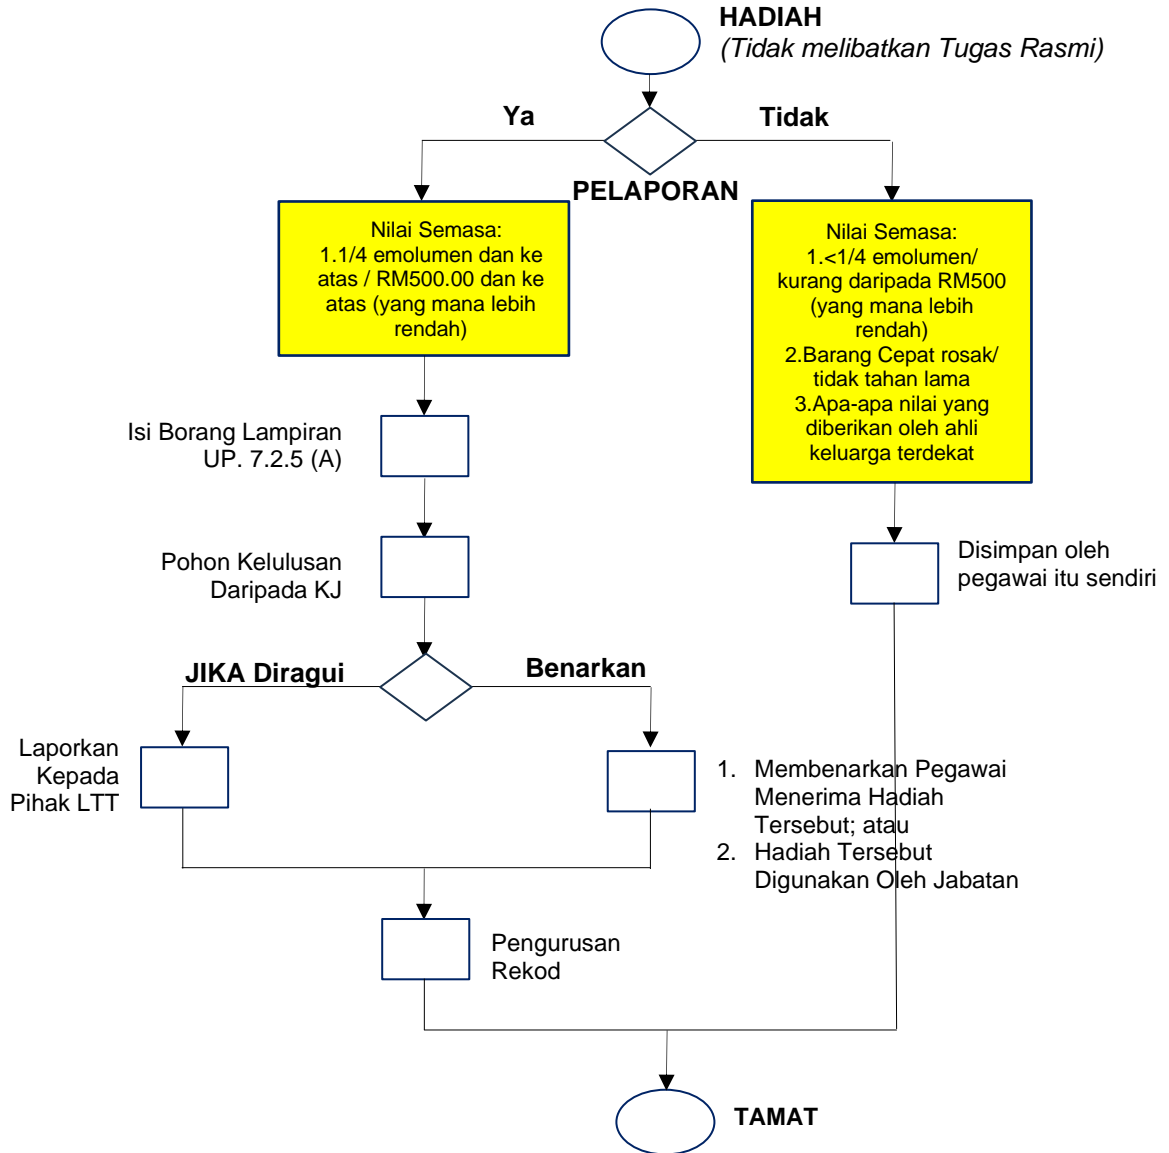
HADIAH
(Tidak melibatkan Tugas Rasmi)

Ya

Tidak

PELAPORAN

Nilai Semasa:
1.1/4 emolumen dan ke atas / RM500.00 dan ke atas (yang mana lebih rendah)

Nilai Semasa:
1.<1/4 emolumen/ kurang daripada RM500 (yang mana lebih rendah)
2.Barang Cepat rosak/ tidak tahan lama
3.Apa-apa nilai yang diberikan oleh ahli keluarga terdekat

Isi Borang Lampiran UP. 7.2.5 (A)

Pohon Kelulusan Daripada KJ

Disimpan oleh pegawai itu sendiri

JIKA Diragui

Benarkan

Laporkan Kepada Pihak LTT

1. Membenarkan Pegawai Menerima Hadiah Tersebut; atau
2. Hadiah Tersebut Digunakan Oleh Jabatan

Pengurusan Rekod

TAMAT